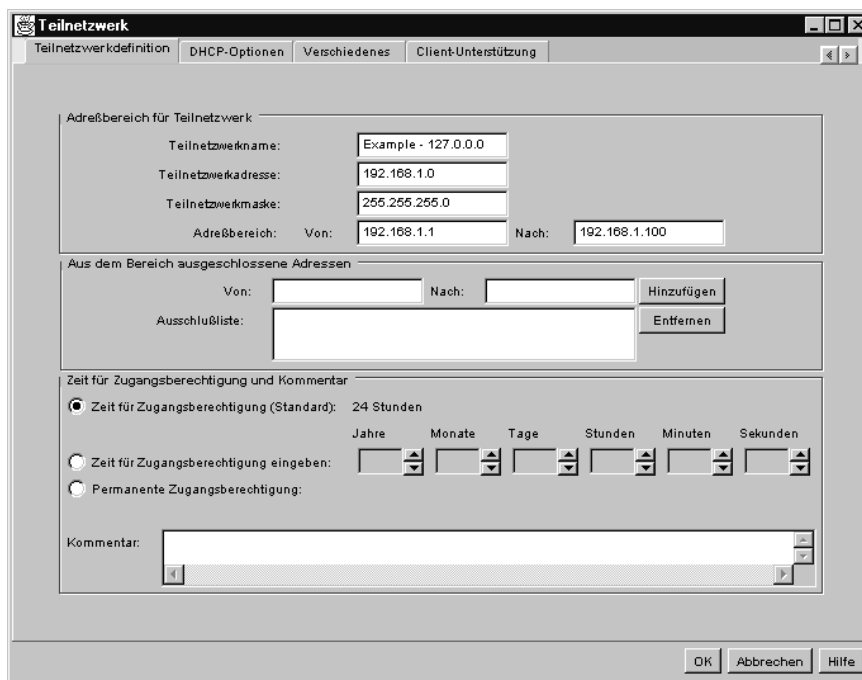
Teilnetzwerk

Teilnetzwerkdefinition | DHCP-Optionen | Verschiedenes | Client-Unterstützung

Adreßbereich für Teilnetzwerk

Teilnetzwerkname: Example - 127.0.0.0

Teilnetzwerkadresse: 192.168.1.0

Teilnetzwerkmaske: 255.255.255.0

Adreßbereich: Von: 192.168.1.1 Nach: 192.168.1.100

Aus dem Bereich ausgeschlossene Adressen

Von: Nach: Hinzufügen

Ausschlußliste: Entfernen

Zeit für Zugangsberechtigung und Kommentar

Zeit für Zugangsberechtigung (Standard): 24 Stunden

Jahre Monate Tage Stunden Minuten Sekunden

Zeit für Zugangsberechtigung eingeben:

Permanente Zugangsberechtigung:

Kommentar:

OK Abbrechen Hilfe